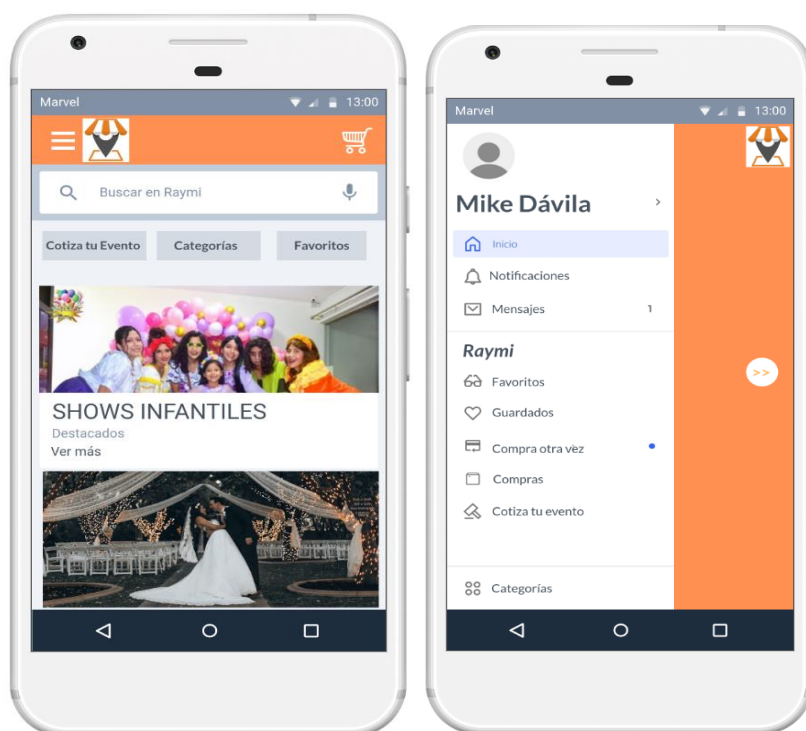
Marvel 13:00

Buscar en Raymi

Cotiza tu Evento
Categorías
Favoritos

SHOWS INFANTILES
Destacados
Ver más

Marvel 13:00

Mike Dávila

Inicio
Notificaciones
Mensajes 1

Raymi
Favoritos
Guardados
Compra otra vez
Compras
Cotiza tu evento

Categorías

>>